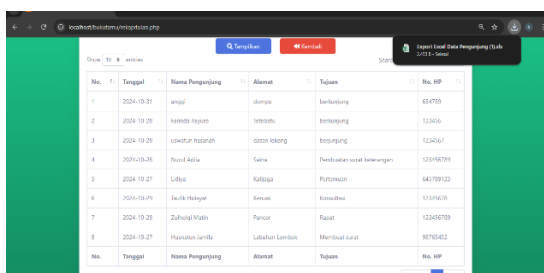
localhost/bukutamu/rekaptulan.php

Tampilkan
Kembali

Export Excel Data Pengunjung (1).xls
5/173 B • Selesai

Show 10 entries
Search

| No. | Tanggal | Nama Pengunjung | Alamat | Tujuan | No. HP |
|---|---|---|---|---|---|
| 1 | 2024-10-31 | anggi | dumpo | berkunjung | 654789 |
| 2 | 2024-10-28 | hamida Asyuro | lebojaju | berkunjung | 123456 |
| 3 | 2024-10-28 | uswatun hasanah | dasan lekong | berjunjung | 123456 |
| 4 | 2024-10-28 | Nurul Adila | Selat | Pembuatan surat keterangan | 123456789 |
| 5 | 2024-10-27 | Lidiya | Kalijaga | Pertemuan | 643789123 |
| 6 | 2024-10-28 | Taufik Hidayat | Kenari | Konsultasi | 12345678 |
| 7 | 2024-10-28 | Zulhoiqi Malik | Pancor | Rapat | 123456789 |
| 8 | 2024-10-27 | Husnalun Jamila | Lebahan Lombok | Membuat surat | 98765432 |
| No. | Tanggal | Nama Pengunjung | Alamat | Tujuan | No. HP |